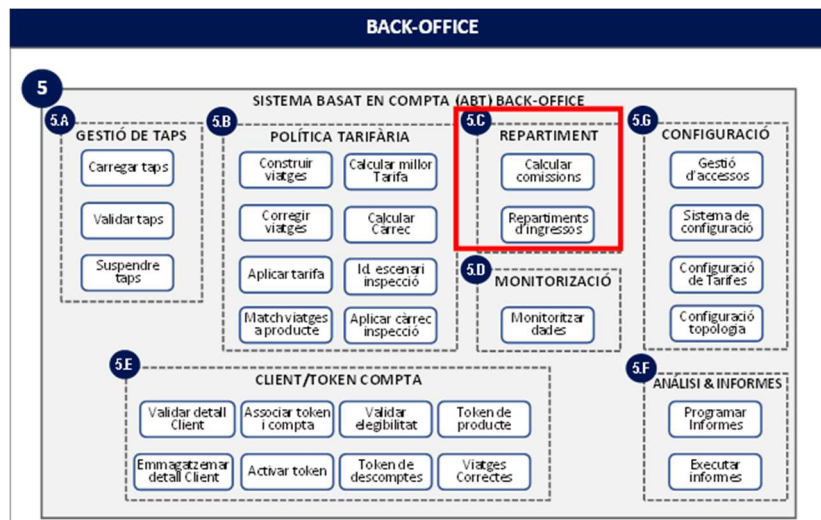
BACK-OFFICE

5

SISTEMA BASAT EN COMPTA (ABT) BACK-OFFICE

5.A
GESTIÓ DE TAPS

Carregar taps

Validar taps

Suspendre taps

5.B
POLÍTICA TARIFÀRIA

Construir viatges

Calcular millor Tarifa

Corregir viatges

Calcular Càrrec

Aplicar tarifa

Id. escenari inspecció

Match viatges a producte

Aplicar càrrec inspecció

5.C
REPARTIMENT

Calcular comissions

Repartiments d'ingressos

5.D
MONITORIZACIÓ

Monitoritzar dades

5.G
CONFIGURACIÓ

Gestió d'accessos

Sistema de configuració

Configuració de Tarifes

Configuració topologia

5.E
CLIENT/TOKEN COMPTA

Validar detall Client

Associar token i compta

Validar elegibilitat

Token de producte

Emmagatzemar detall Client

Activar token

Token de descomptes

Viatges Correctes

5.F
ANÀLISI & INFORMES

Programar Informes

Executar informes